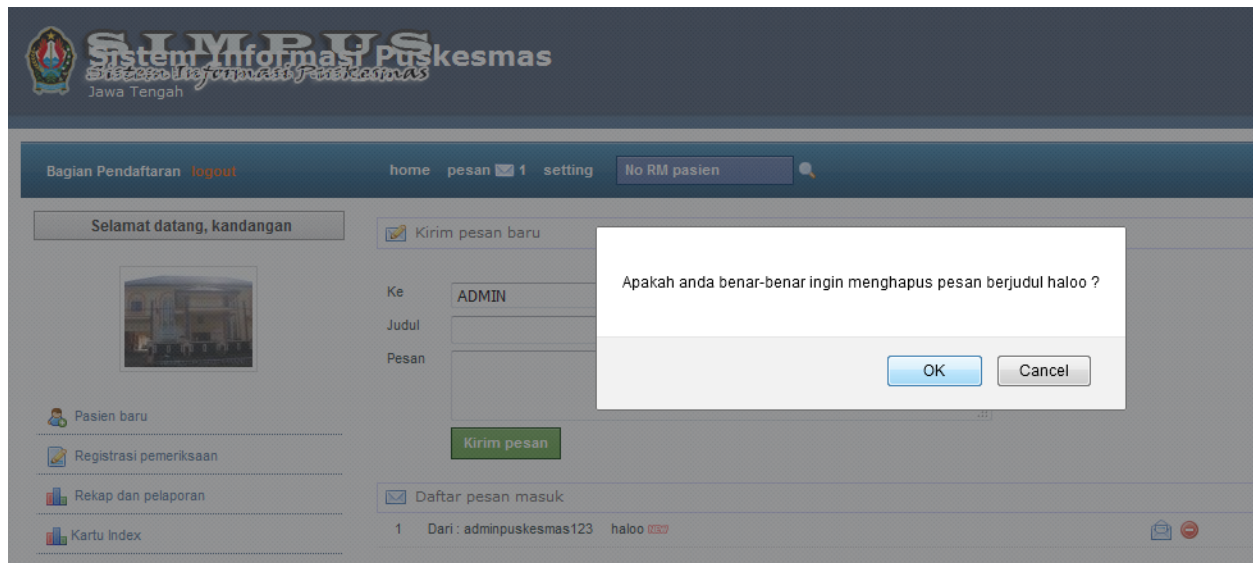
SIMPUS
Sistem Informasi Puskesmas
Sistem Informasi Puskesmas
Jawa Tengah

Bagian Pendaftaran logout

home pesan 1 setting No RM pasien

Selamat datang, kandangan

Kirim pesan baru

Ke ADMIN
Judul
Pesan

Kirim pesan

Pasien baru
Registrasi pemeriksaan
Rekap dan pelaporan
Kartu Index

Daftar pesan masuk

1 Dari : adminpuskesmas123 haloo NEW

Apakah anda benar-benar ingin menghapus pesan berjudul haloo ?

OK Cancel